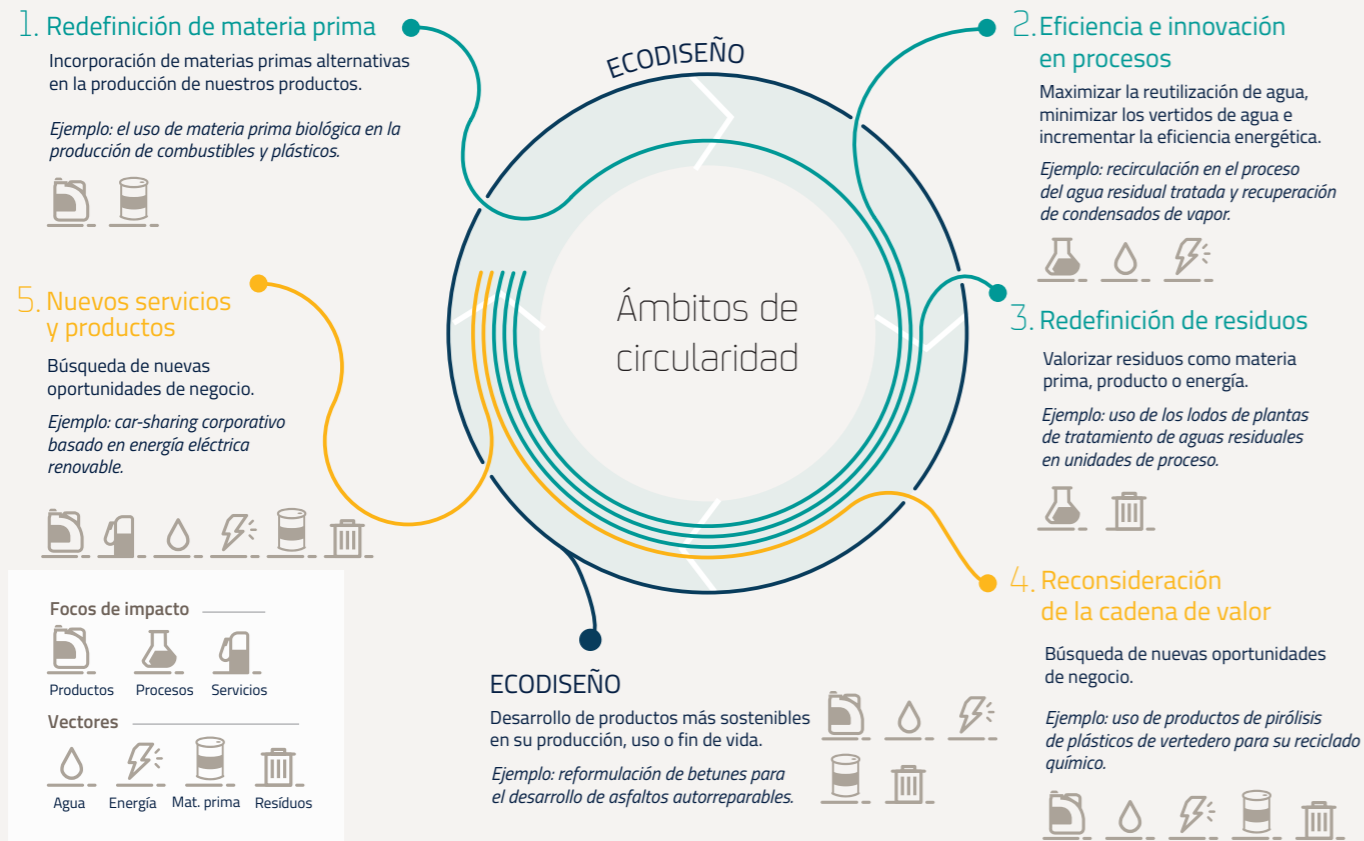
1. Redefinición de materia prima

Incorporación de materias primas alternativas en la producción de nuestros productos.

*Ejemplo: el uso de materia prima biológica en la producción de combustibles y plásticos.*

ECODISEÑO

2. Eficiencia e innovación en procesos

Maximizar la reutilización de agua, minimizar los vertidos de agua e incrementar la eficiencia energética.

*Ejemplo: recirculación en el proceso del agua residual tratada y recuperación de condensados de vapor.*

5. Nuevos servicios y productos

Búsqueda de nuevas oportunidades de negocio.

*Ejemplo: car-sharing corporativo basado en energía eléctrica renovable.*

Ámbitos de circularidad

3. Redefinición de residuos

Valorizar residuos como materia prima, producto o energía.

*Ejemplo: uso de los lodos de plantas de tratamiento de aguas residuales en unidades de proceso.*

4. Reconsideración de la cadena de valor

Búsqueda de nuevas oportunidades de negocio.

*Ejemplo: uso de productos de pirólisis de plásticos de vertedero para su reciclado químico.*

Focos de impacto

Productos Procesos Servicios

Vectores

Agua Energía Mat. prima Resíduos

ECODISEÑO

Desarrollo de productos más sostenibles en su producción, uso o fin de vida.

*Ejemplo: reformulación de betunes para el desarrollo de asfaltos autorreparables.*